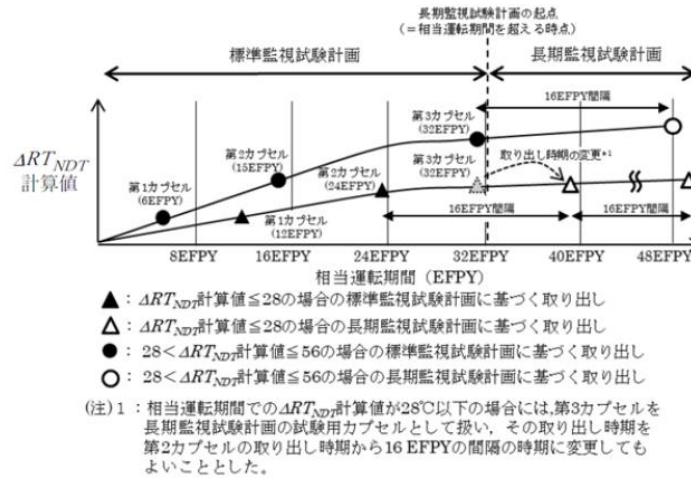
長期監視試験計画の起点
(＝相当運転期間を超える時点)

標準監視試験計画

長期監視試験計画

16EFPY間隔

第3カプセル
(32EFPY)

第2カプセル
(15EFPY)

$\Delta RT_{NDT}$
計算値

第1カプセル
(6EFPY)

第2カプセル
(24EFPY)

第3カプセル
(32EFPY)

取り出し時期の変更*1

第1カプセル
(12EFPY)

16EFPY間隔

16EFPY間隔

8EFPY

16EFPY

24EFPY

32EFPY

40EFPY

48EFPY

相当運転期間 (EFPY)

▲：$\Delta RT_{NDT}$計算値≦28の場合の標準監視試験計画に基づく取り出し

△：$\Delta RT_{NDT}$計算値≦28の場合の長期監視試験計画に基づく取り出し

●：28＜$\Delta RT_{NDT}$計算値≦56の場合の標準監視試験計画に基づく取り出し

○：28＜$\Delta RT_{NDT}$計算値≦56の場合の長期監視試験計画に基づく取り出し

(注)1：相当運転期間での$\Delta RT_{NDT}$計算値が28℃以下の場合には,第3カプセルを長期監視試験計画の試験用カプセルとして扱い，その取り出し時期を第2カプセルの取り出し時期から16 EFPYの間隔の時期に変更してもよいこととした。